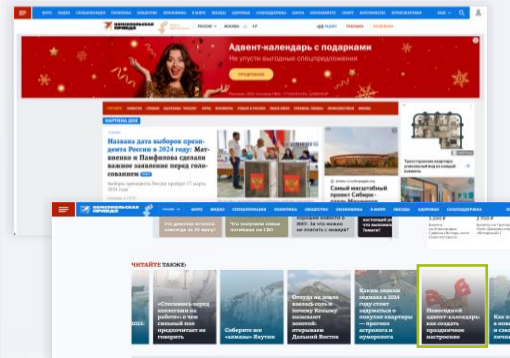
Комсомольская правда

Адвент-календарь с подарками

Не упусти выгодные спецпредложения

Подробнее

КАРТИНА ДНЯ

Названа дата выборов президента России в 2024 году: Матвиенко и Памфилова сделали важное заявление перед голосованием

Самый масштабный проект Сибири

Комсомольская правда

ЧИТАЙТЕ ТАКЖЕ:

«Стесняюсь перед коллегами на работе»: в чем смысл...

Соберите все «алмазы» Якутии

Новогодний адвент-календарь: как создать праздничное настроение